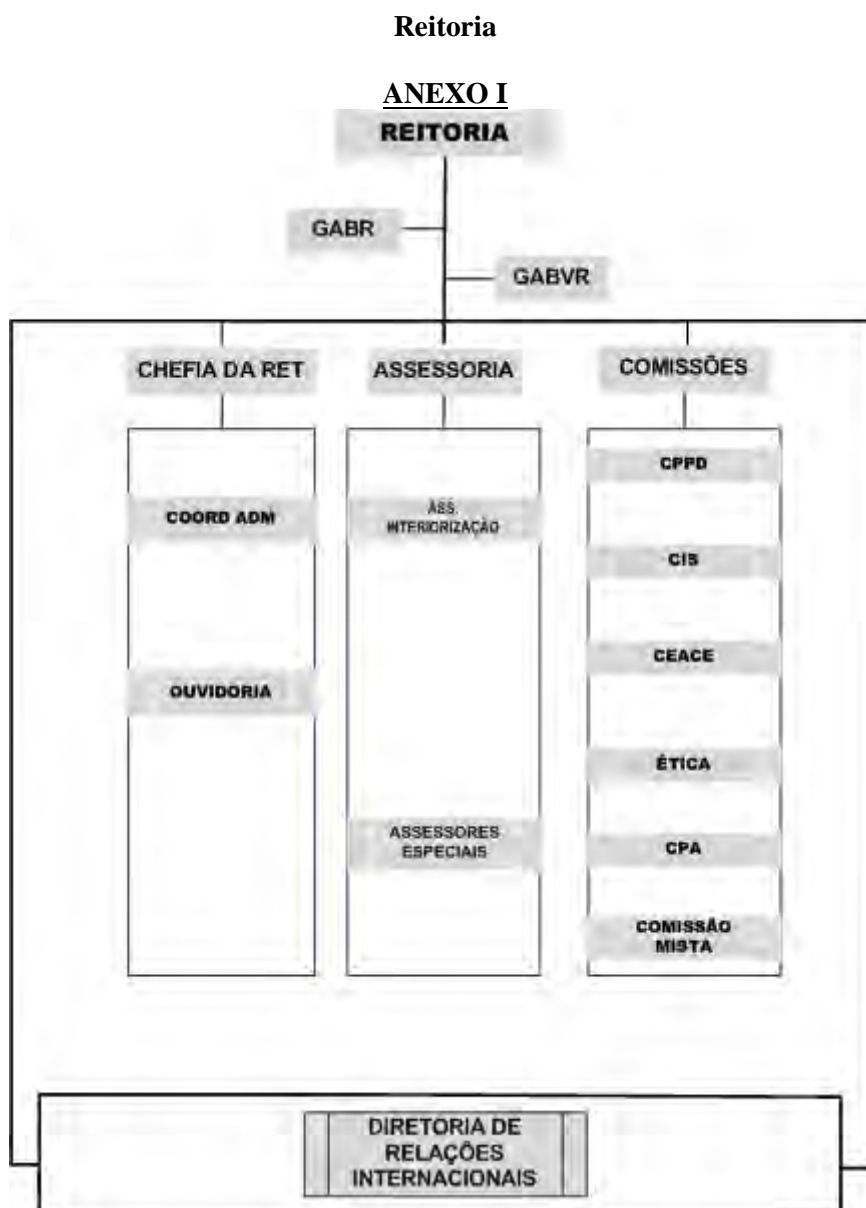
Reitoria

ANEXO I

REITORIA

GABR

GABVR

CHEFIA DA RET

ASSESSORIA

COMISSÕES

COORD ADM

OUVIDORIA

ASS. INTERIORIZAÇÃO

ASSESSORES ESPECIAIS

CPPD

CIS

CEACE

ÉTICA

CPA

COMISSÃO MISTA

DIRETORIA DE RELAÇÕES INTERNACIONAIS